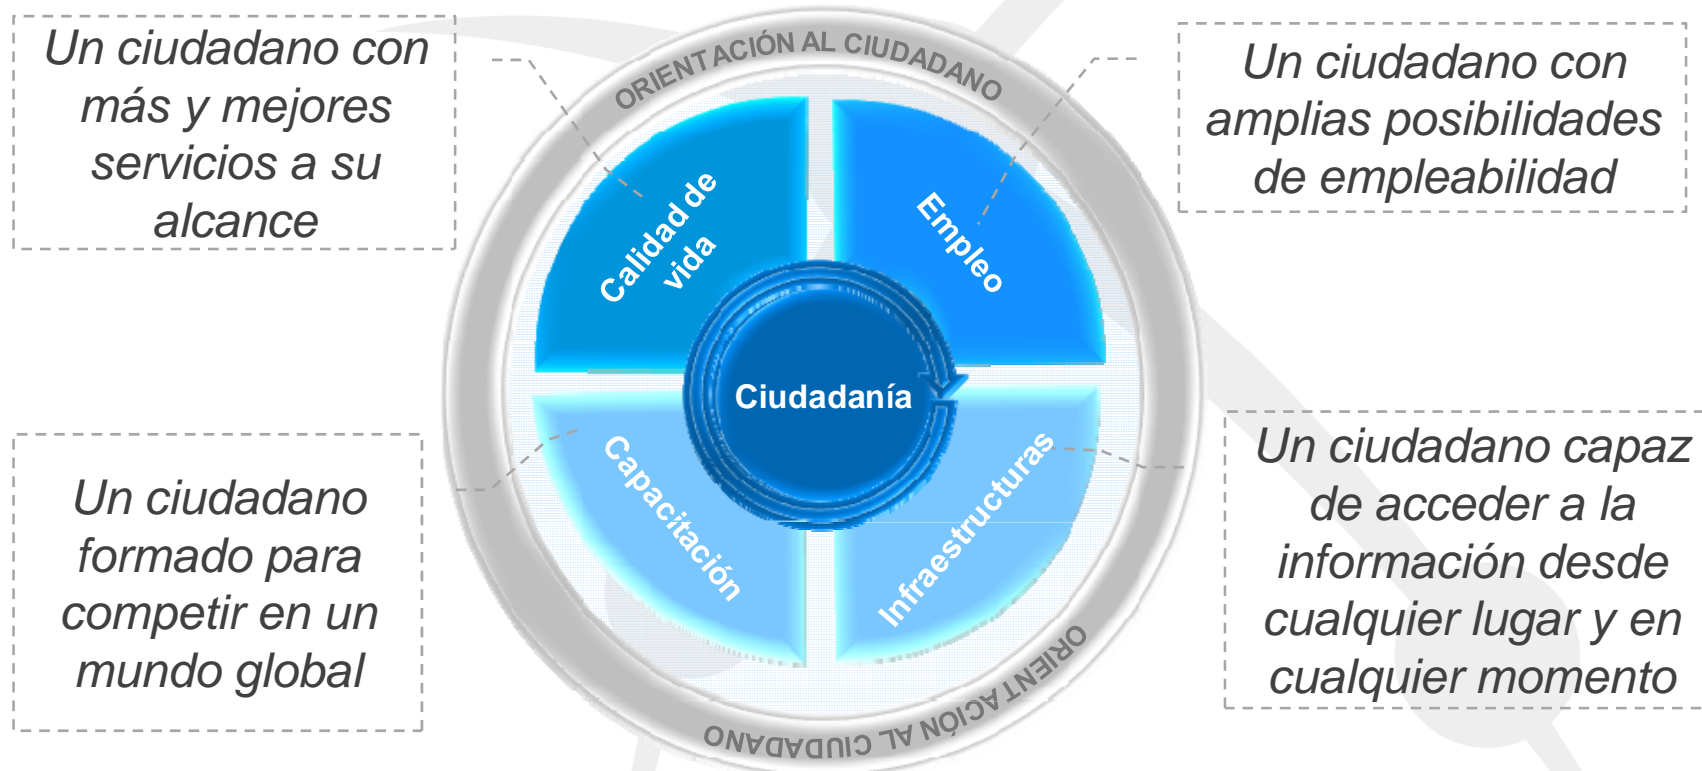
Un ciudadano con más y mejores servicios a su alcance

ORIENTACIÓN AL CIUDADANO

Un ciudadano con amplias posibilidades de empleabilidad

Calidad de vida

Empleo

Ciudadanía

Capacitación

Infraestructuras

Un ciudadano formado para competir en un mundo global

Un ciudadano capaz de acceder a la información desde cualquier lugar y en cualquier momento

ORIENTACIÓN AL CIUDADANO